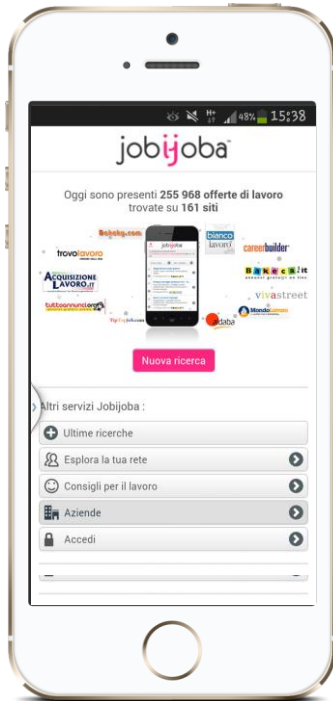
48% 15:38

jobijoba

Oggi sono presenti 255 968 offerte di lavoro trovate su 161 siti

Bakeca.com
trovolavoro
bianco lavoro
careerbuilder
Acquisizione Lavoro.it
jobijoba
Bakeca.it
vivastreet
tuttoannunci.org
Subito.it
Mondo Lavoro
adaba

Nuova ricerca

Altri servizi Jobijoba :

Ultime ricerche

Esplora la tua rete

Consigli per il lavoro

Aziende

Accedi